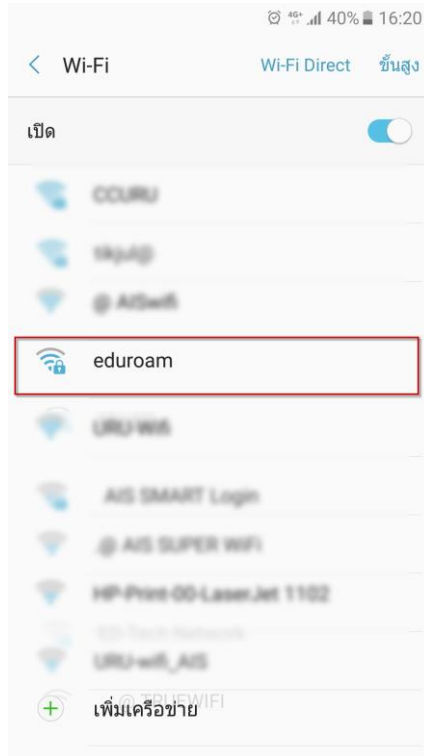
4G 40% 16:20

< Wi-Fi Wi-Fi Direct ขั้นสูง

เปิด

CCURU

tikjul@

@ AISwifi

eduroam

URU Wifi

AIS SMART Login

.@ AIS SUPER WIFI

HP-Print-00-LaserJet 1102

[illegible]

URU-wifi_AIS

@ TRUEWIFI

+ เพิ่มเครือข่าย